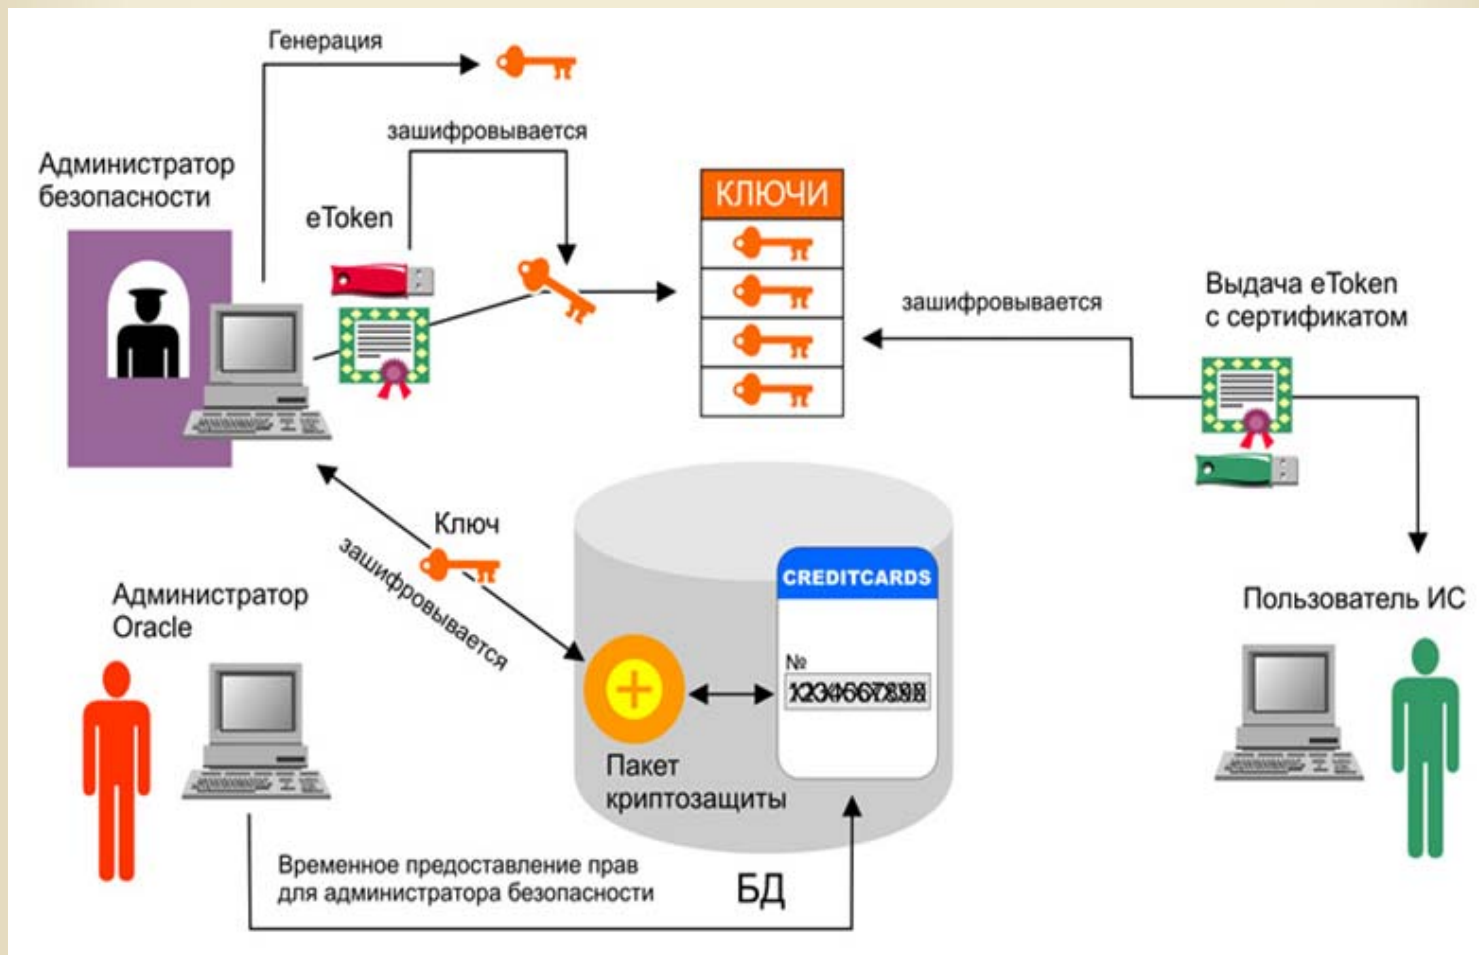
Генерация

зашифровывается

Администратор безопасности

eToken

КЛЮЧИ

зашифровывается

Выдача eToken с сертификатом

Ключ

зашифровывается

Администратор Oracle

CREDITCARDS

№

1234567888

Пакет криптозащиты

Пользователь ИС

Временное предоставление прав для администратора безопасности

БД